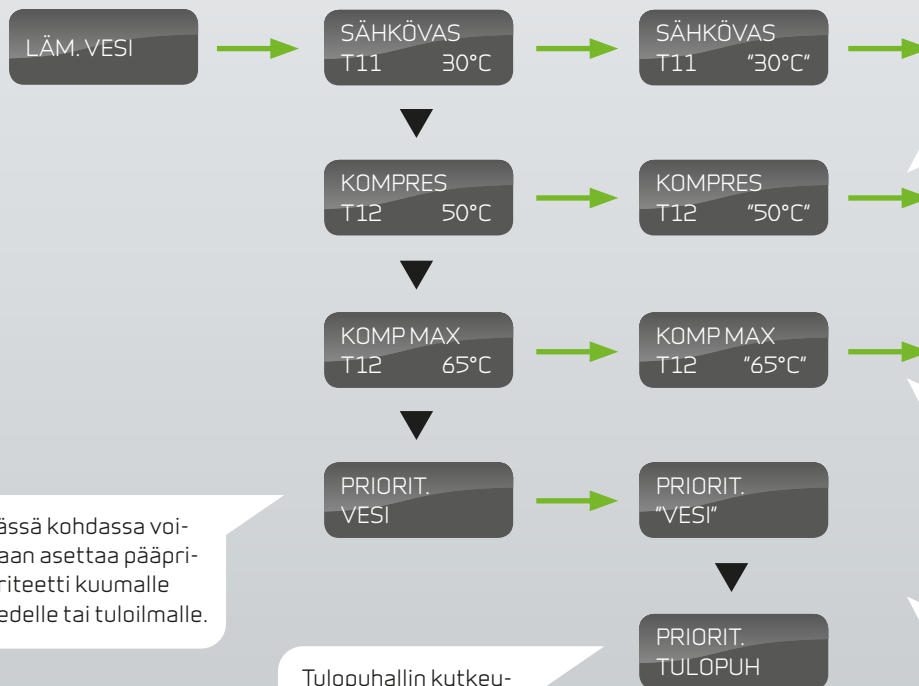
LÄM. VESI

SÄHKÖVAS
T11 30°C

SÄHKÖVAS
T11 "30°C"

KOMPRES
T12 50°C

KOMPRES
T12 "50°C"

KOMP MAX
T12 65°C

KOMP MAX
T12 "65°C"

PRIORIT.
VESI

PRIORIT.
"VESI"

PRIORIT.
TULOPUH

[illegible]ässä kohdassa voi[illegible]aan asettaa pääpri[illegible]riteetti kuumalle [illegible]edelle tai tuloilmalle.

Tulopuhallin kutkeu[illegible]